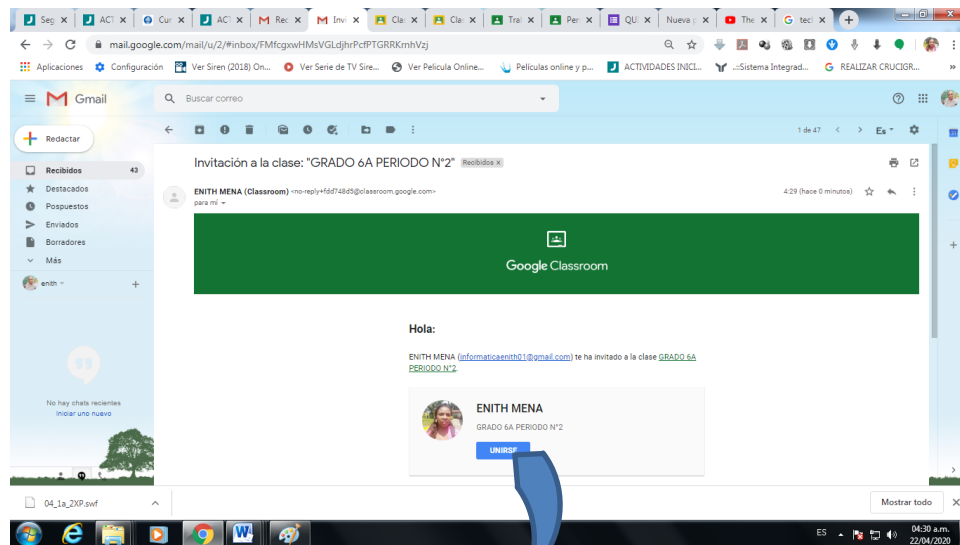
Seg × ACT × Cur × ACT × Rec × Invi × Clas × Clas × Trab × Per × QUI × Nueva × The × tecl ×

mail.google.com/mail/u/2/#inbox/FMfcgxwHMsVGLdjhrPcfPTGRRKmhVzj

Aplicaciones Configuración Ver Siren (2018) On... Ver Serie de TV Sire... Ver Pelicula Online... Películas online y p... ACTIVIDADES INICI... .::Sistema Integrad... REALIZAR CRUCIGR...

Gmail

Buscar correo

Redactar

Recibidos 43
Destacados
Pospuestos
Enviados
Borradores
Más

enith

No hay chats recientes
Iniciar uno nuevo

1 de 47 Es

Invitación a la clase: "GRADO 6A PERIODO N°2" Recibidos ×

ENITH MENA (Classroom) <no-reply+fdd748d5@classroom.google.com>
para mí

4:29 (hace 0 minutos)

Google Classroom

Hola:

ENITH MENA (informaticaenith01@gmail.com) te ha invitado a la clase GRADO 6A PERIODO N°2.

ENITH MENA
GRADO 6A PERIODO N°2

UNIRSE

04_1a_2XP.swf

Mostrar todo

ES 04:30 a.m. 22/04/2020